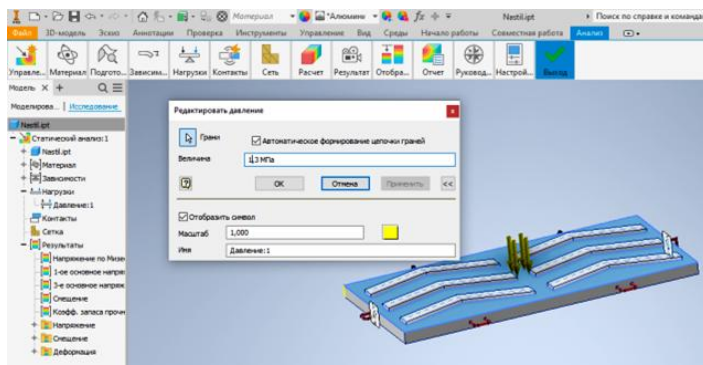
Материал Алюминие Nastil.ipt Поиск по справке и команда

Файл 3D-модель Эскиз Аннотации Проверка Инструменты Управление Вид Среды Начало работы Совместная работа Анализ

Управле... Материал Подгото... Зависим... Нагрузки Контакты Сеть Расчет Результат Отобра... Отчет Руковод... Настрой... Выход

Модель × +

Моделирова... | Исследование

Nastil.ipt

Статический анализ:1

Nastil.ipt

Материал

Зависимости

Нагрузки

Давление:1

Контакты

Сетка

Результаты

Напряжение по Мизе

1-ое основное напря

3-е основное напряж

Смещение

Коэфф. запаса проч

Напряжение

Смещение

Деформация

Редактировать давление

Грани

Автоматическое формирование цепочки граней

Величина

1,3 МПа

OK

Отмена

Применить

<<

Отобразить символ

Масштаб

1,000

Имя

Давление:1